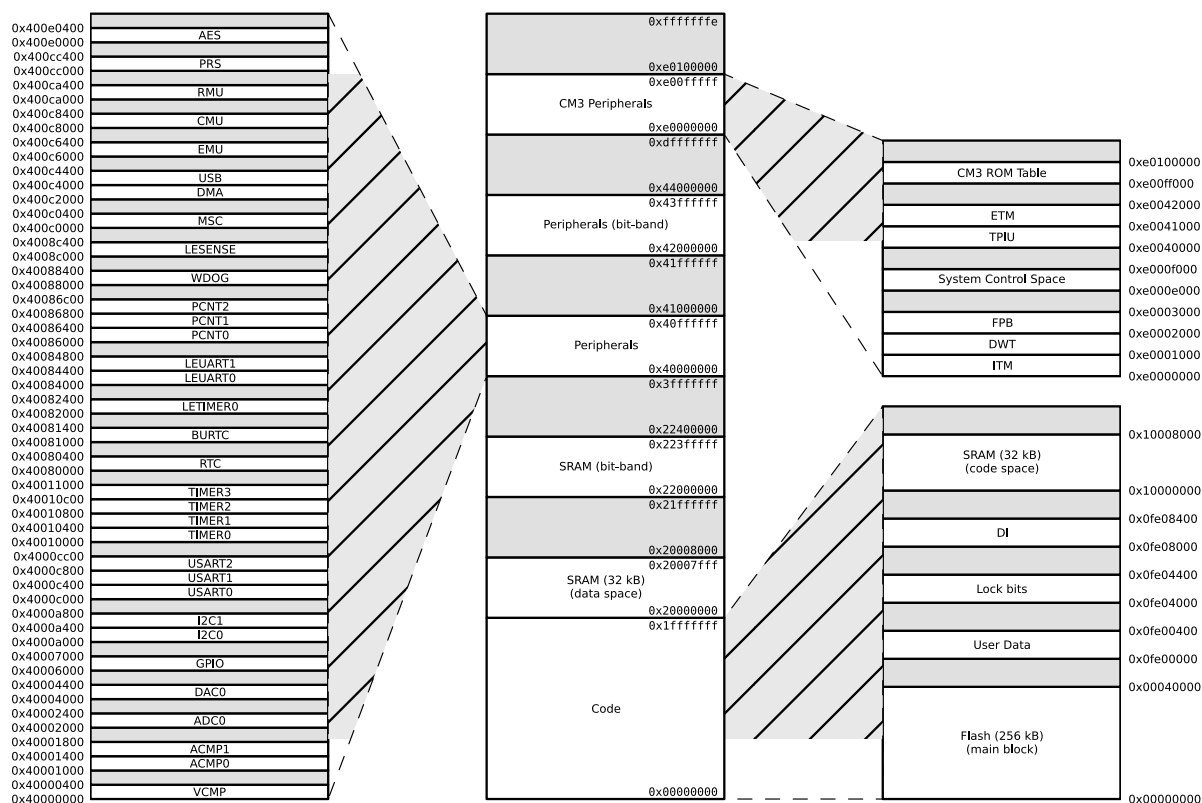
0x400e0400
0x400e0000
AES
0x400cc400
0x400cc000
PRS
0x400ca400
0x400ca000
RMU
0x400c8400
0x400c8000
CMU
0x400c6400
0x400c6000
EMU
0x400c4400
0x400c4000
USB
0x400c2000
DMA
0x400c0400
0x400c0000
MSC
0x4008c400
0x4008c000
LESENSE
0x40088400
0x40088000
WDOG
0x40086c00
PCNT2
0x40086800
PCNT1
0x40086400
PCNT0
0x40086000
0x40084800
LEUART1
0x40084400
LEUART0
0x40084000
0x40082400
LETIMER0
0x40082000
0x40081400
BURTC
0x40081000
0x40080400
RTC
0x40080000
0x40011000
TIMER3
0x40010c00
TIMER2
0x40010800
TIMER1
0x40010400
TIMER0
0x40010000
0x4000cc00
USART2
0x4000c800
USART1
0x4000c400
USART0
0x4000c000
0x4000a800
I2C1
0x4000a400
I2C0
0x4000a000
0x40007000
GPIO
0x40006000
0x40004400
DAC0
0x40004000
0x40002400
ADC0
0x40002000
0x40001800
ACMP1
0x40001400
ACMP0
0x40001000
0x40000400
VCMP
0x40000000

0xfffffffe
0xe0100000
0xe00fffff
CM3 Peripherals
0xe0000000
0xdfffffff
0x44000000
0x43ffffff
Peripherals (bit-band)
0x42000000
0x41ffffff
0x41000000
0x40ffffff
Peripherals
0x40000000
0x3fffffff
0x22400000
0x223fffff
SRAM (bit-band)
0x22000000
0x21ffffff
0x20008000
0x20007fff
SRAM (32 kB)
(data space)
0x20000000
0x1fffffff
Code
0x00000000

CM3 ROM Table
ETM
TPIU
System Control Space
FPB
DWT
ITM
0xe0100000
0xe00ff000
0xe0042000
0xe0041000
0xe0040000
0xe000f000
0xe000e000
0xe0003000
0xe0002000
0xe0001000
0xe0000000

SRAM (32 kB)
(code space)
DI
Lock bits
User Data
Flash (256 kB)
(main block)
0x10008000
0x10000000
0x0fe08400
0x0fe08000
0x0fe04400
0x0fe04000
0x0fe00400
0x0fe00000
0x00040000
0x00000000